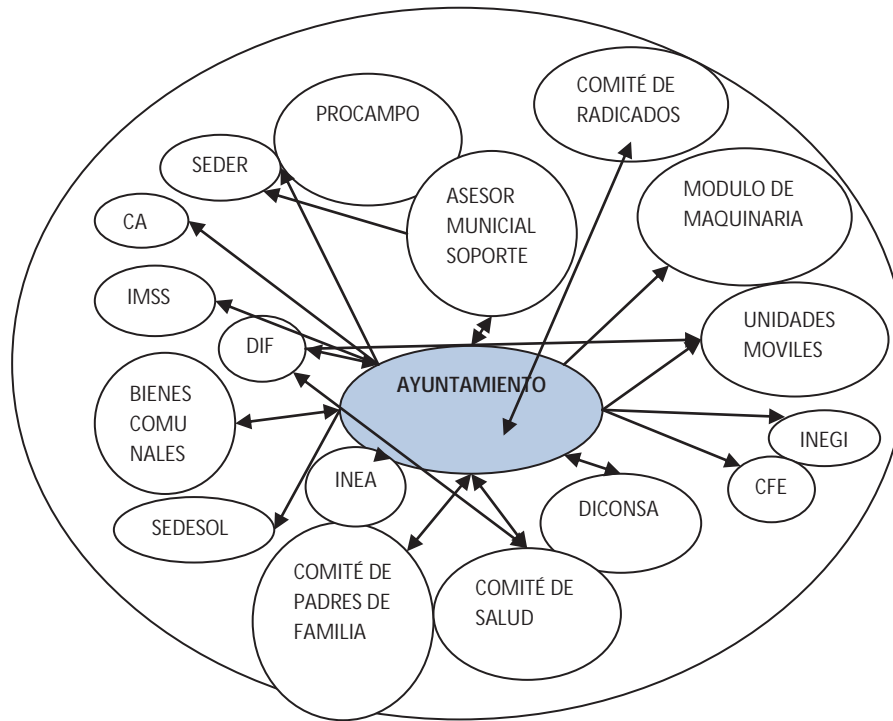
PROCAMPO

COMITÉ DE RADICADOS

SEDER

ASESOR MUNICIAL SOPORTE

MODULO DE MAQUINARIA

CA

IMSS

UNIDADES MOVILES

DIF

AYUNTAMIENTO

BIENES COMU NALES

INEGI

INEA

CFE

DICONSA

SEDESOL

COMITÉ DE PADRES DE FAMILIA

COMITÉ DE SALUD